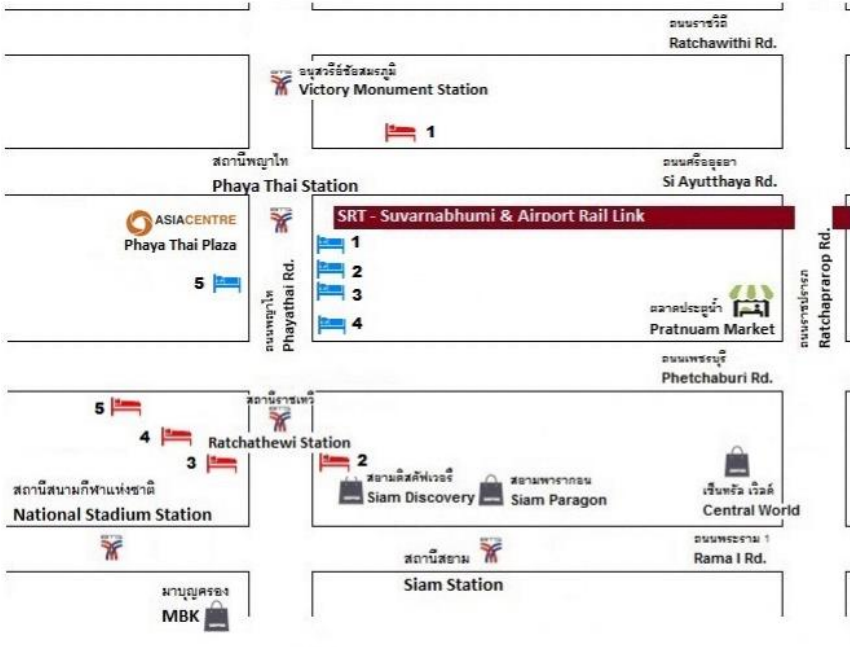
ถนนราชวิถี
Ratchawithi Rd.

อนุสาวรีย์ชัยสมรภูมิ
Victory Monument Station

1

สถานีพญาไท
Phaya Thai Station

ถนนศรีอยุธยา
Si Ayutthaya Rd.

ASIACENTRE
Phaya Thai Plaza

SRT - Suvarnabhumi & Airport Rail Link

1
2
3
4
5

ถนนพญาไท
Phayathai Rd.

ถนนราชปรารภ
Ratchaprarop Rd.

ตลาดประตูน้ำ
Pratnuam Market

ถนนเพชรบุรี
Phetchaburi Rd.

สถานีราชเทวี
Ratchathewi Station

5
4
3
2

สถานีสนามกีฬาแห่งชาติ
National Stadium Station

สยามดิสคัฟเวอรี่
Siam Discovery

สยามพารากอน
Siam Paragon

เซ็นทรัล เวิลด์
Central World

ถนนพระราม 1
Rama I Rd.

สถานีสยาม
Siam Station

มาบุญครอง
MBK